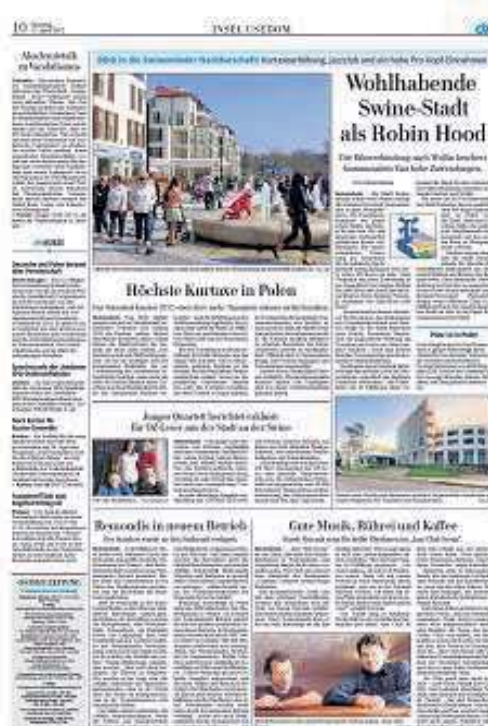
10

INSEL USEDOM

Abschiedsstatik in Vorahlbrunn

Blick in die Swinemünder Nachbarschaft: Kurtaxerhöhung, Jacuzzi und ein hohes Pro-Kopf-Einkommen

Wohlhabende Swine-Stadt als Robin Hood

Höchste Kurtaxe in Polen

Junges Quartett berichtet exklusiv für OZ-Leser aus der Stadt an der Swine

Remondis in neuem Betrieb

Gute Musik, Rührei und Kaffee

OSTSEE-ZEITUNG

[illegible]